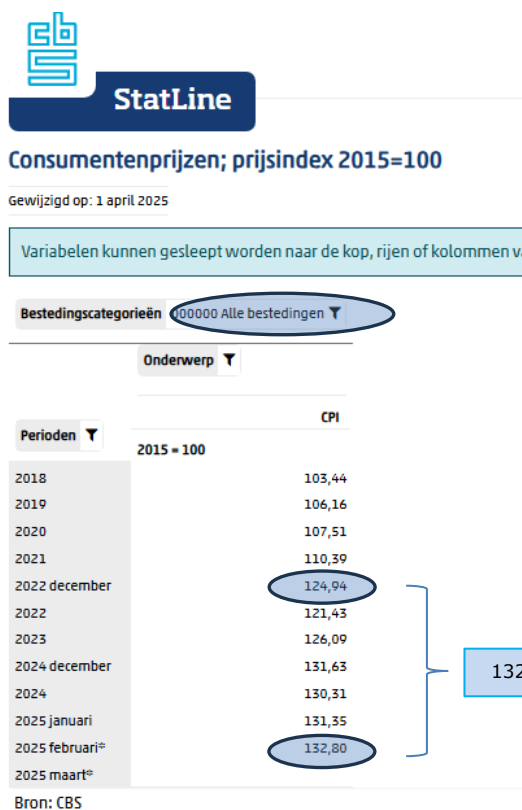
cbs

StatLine

Consumentenprijzen; prijsindex 2015=100

Gewijzigd op: 1 april 2025

Variabelen kunnen gesleept worden naar de kop, rijen of kolommen v

Bestedingscategorieën 000000 Alle bestedingen

Onderwerp

Perioden

| | CPI |
|---|---|
| | 2015 = 100 |
| 2018 | 103,44 |
| 2019 | 106,16 |
| 2020 | 107,51 |
| 2021 | 110,39 |
| 2022 december | 124,94 |
| 2022 | 121,43 |
| 2023 | 126,09 |
| 2024 december | 131,63 |
| 2024 | 130,31 |
| 2025 januari | 131,35 |
| 2025 februari* | 132,80 |
| 2025 maart* | |

132

Bron: CBS